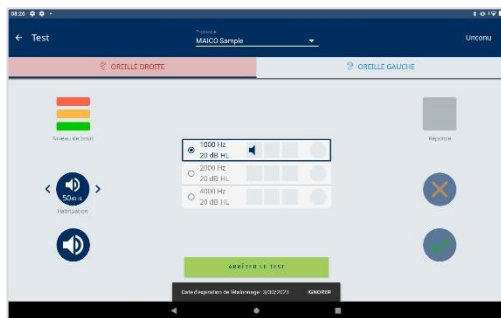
08:26

← Test

Protocole
MAICO Sample

Unconu

ORELLE DROITE

OREILLE GAUCHE

Niveau de bruit

1000 Hz
20 dB HL

2000 Hz
20 dB HL

4000 Hz
20 dB HL

Réponse

50 dB

Habituation

ARRÊTER LE TEST

Date d'expiration de l'étalonnage : 3/30/2023

IGNORER